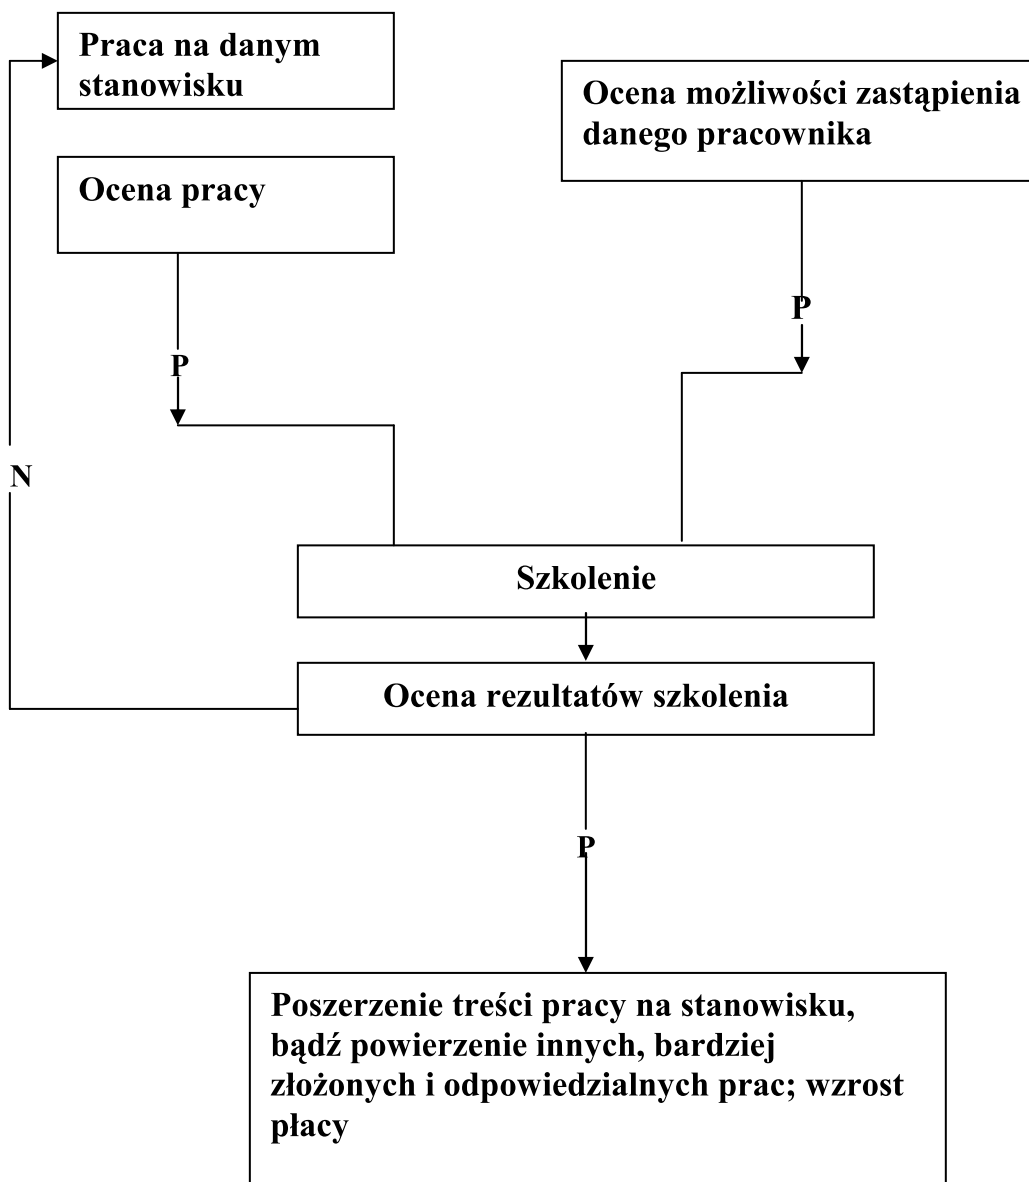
Praca na danym stanowisku

Ocena możliwości zastąpienia danego pracownika

Ocena pracy

P

P

N

Szkolenie

Ocena rezultatów szkolenia

P

Poszerzenie treści pracy na stanowisku, bądź powierzenie innych, bardziej złożonych i odpowiedzialnych prac; wzrost płacy